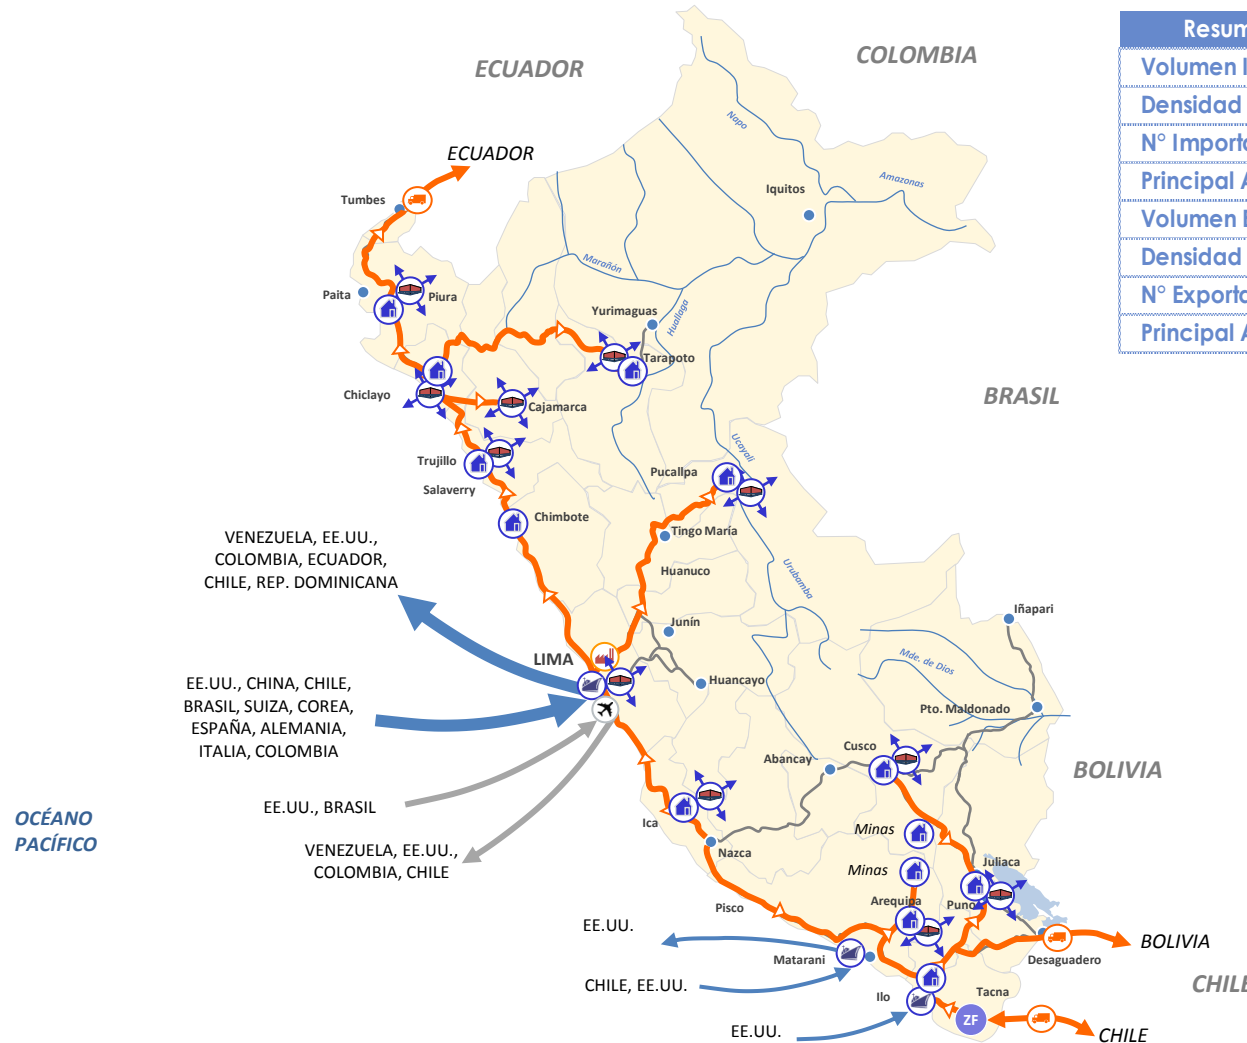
ECUADOR
COLOMBIA
ECUADOR
Napo
Iquitos
Amazonas
Tumbes
Marañón
Paita
Piura
Yurimaguas
Huallaga
Tarapoto
Chiclayo
Cajamarca
BRASIL
Ucayali
Trujillo
Salaverry
Pucallpa
Chimbote
Tingo María
VENEZUELA, EE.UU., COLOMBIA, ECUADOR, CHILE, REP. DOMINICANA
Huanuco
Urubamba
Junín
Iñapari
LIMA
Mde. de Dios
Huancayo
EE.UU., CHINA, CHILE, BRASIL, SUIZA, COREA, ESPAÑA, ALEMANIA, ITALIA, COLOMBIA
Pto. Maldonado
Abancay
Cusco
BOLIVIA
OCÉANO PACÍFICO
EE.UU., BRASIL
Ica
Minas
VENEZUELA, EE.UU., COLOMBIA, CHILE
Nazca
Minas
Juliaca
Arequipa
Puno
Pisco
EE.UU.
BOLIVIA
Matarani
Desaguadero
CHILE, EE.UU.
Ilo
Tacna
CHIL
ZF
EE.UU.
CHILE

Resum
Volumen I
Densidad
N° Import
Principal
Volumen I
Densidad
N° Export
Principal